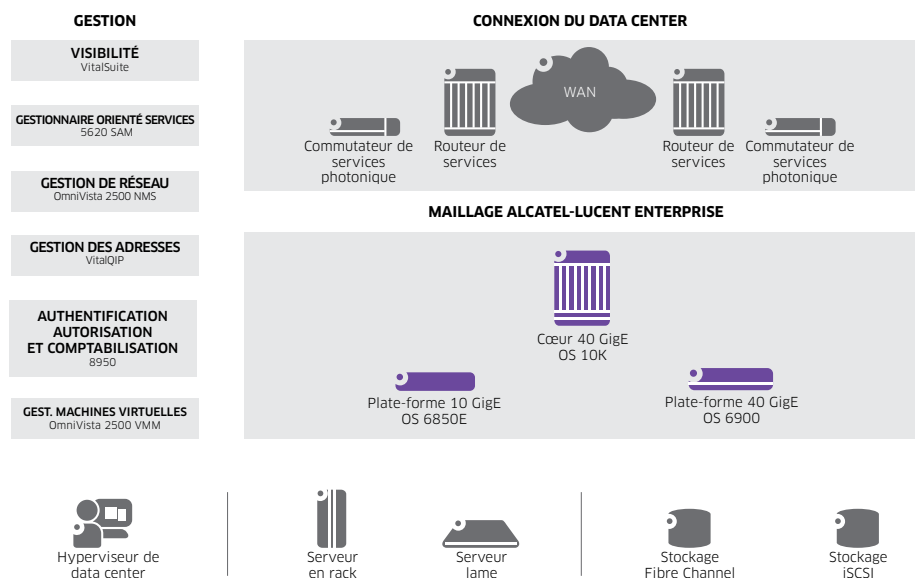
GESTION

VISIBILITÉ
VitalSuite

GESTIONNAIRE ORIENTÉ SERVICES
5620 SAM

GESTION DE RÉSEAU
OmniVista 2500 NMS

GESTION DES ADRESSES
VitalQIP

AUTHENTIFICATION
AUTORISATION
ET COMPTABILISATION
8950

GEST. MACHINES VIRTUELLES
OmniVista 2500 VMM

CONNEXION DU DATA CENTER

WAN

Commutateur de services photonique

Routeur de services

Routeur de services

Commutateur de services photonique

MAILLAGE ALCATEL-LUCENT ENTERPRISE

Cœur 40 GigE
OS 10K

Plate-forme 10 GigE
OS 6850E

Plate-forme 40 GigE
OS 6900

Hyperviseur de data center

Serveur en rack

Serveur lame

Stockage Fibre Channel

Stockage iSCSI